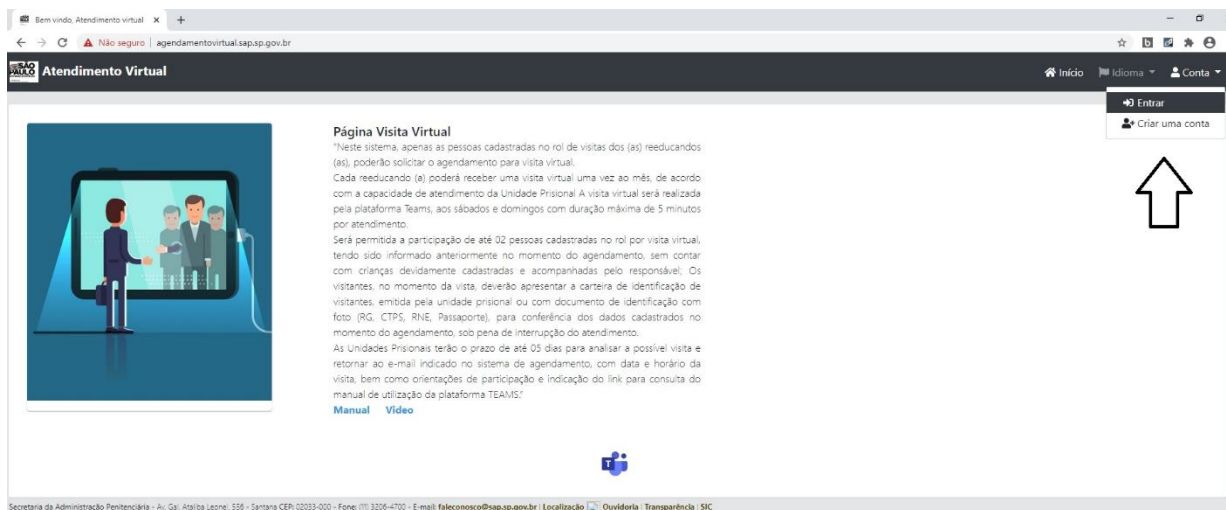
Bem vindo, Atendimento virtual ×

Não seguro | agendamentovirtual.sap.sp.gov.br

SÃO PAULO Atendimento Virtual

Início Idioma Conta

Entrar
Criar uma conta

Página Visita Virtual

"Neste sistema, apenas as pessoas cadastradas no rol de visitas dos (as) reeducandos (as), poderão solicitar o agendamento para visita virtual.

Cada reeducando (a) poderá receber uma visita virtual uma vez ao mês, de acordo com a capacidade de atendimento da Unidade Prisional A visita virtual será realizada pela plataforma Teams, aos sábados e domingos com duração máxima de 5 minutos por atendimento.

Será permitida a participação de até 02 pessoas cadastradas no rol por visita virtual, tendo sido informado anteriormente no momento do agendamento, sem contar com crianças devidamente cadastradas e acompanhadas pelo responsável; Os visitantes, no momento da vista, deverão apresentar a carteira de identificação de visitantes, emitida pela unidade prisional ou com documento de identificação com foto (RG, CTPS, RNE, Passaporte), para conferência dos dados cadastrados no momento do agendamento, sob pena de interrupção do atendimento.

As Unidades Prisionais terão o prazo de até 05 dias para analisar a possível visita e retornar ao e-mail indicado no sistema de agendamento, com data e horário da visita, bem como orientações de participação e indicação do link para consulta do manual de utilização da plataforma TEAMS."

Manual Video

Secretaria da Administração Penitenciária - Av. Gal. Ataliba Leonel, 556 - Santana CEP: 02033-000 - Fone: (11) 3206-4700 - E-mail: faleconosco@sap.sp.gov.br | Localização | Ouvidoria | Transparência | SIC